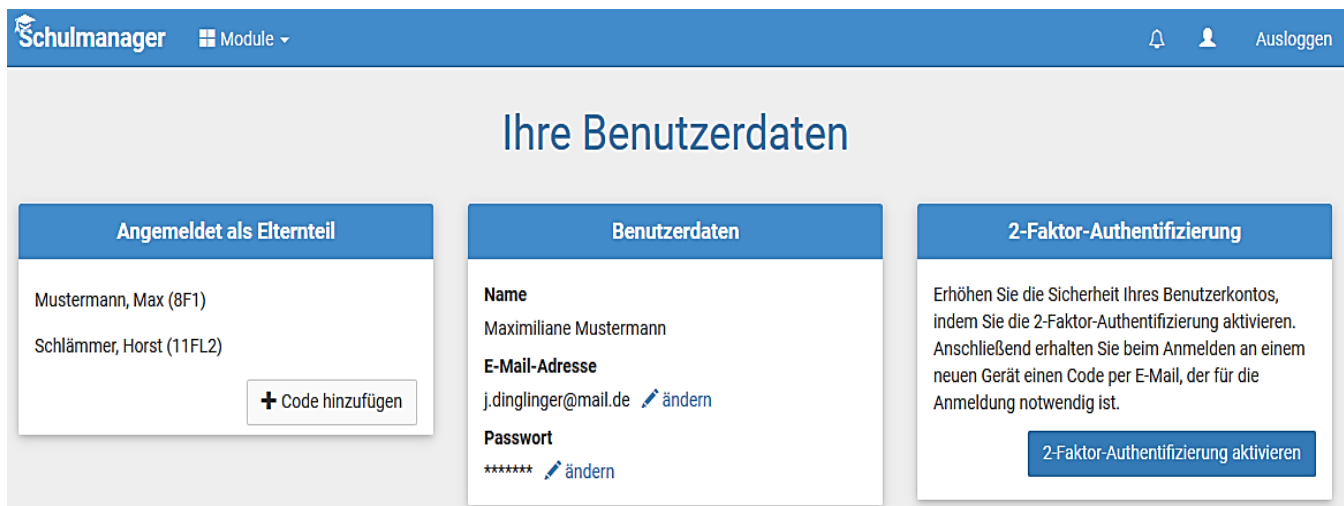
Schulmanager Module

Ausloggen

Ihre Benutzerdaten

Angemeldet als Elternteil

Mustermann, Max (8F1)

Schlämmer, Horst (11FL2)

Code hinzufügen

Benutzerdaten

Name

Maximiliane Mustermann

E-Mail-Adresse

j.dinglinger@mail.de ändern

Passwort

******* ändern

2-Faktor-Authentifizierung

Erhöhen Sie die Sicherheit Ihres Benutzerkontos, indem Sie die 2-Faktor-Authentifizierung aktivieren. Anschließend erhalten Sie beim Anmelden an einem neuen Gerät einen Code per E-Mail, der für die Anmeldung notwendig ist.

2-Faktor-Authentifizierung aktivieren